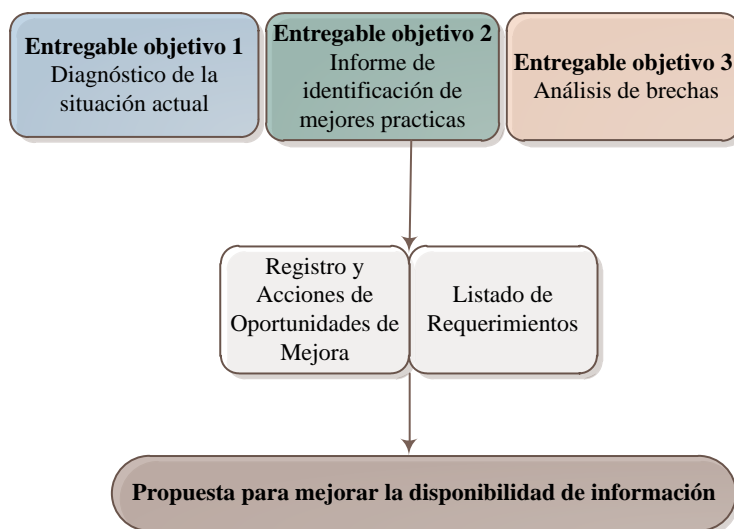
Entregable objetivo 1
Diagnóstico de la situación actual

Entregable objetivo 2
Informe de identificación de mejores practicas

Entregable objetivo 3
Análisis de brechas

Registro y Acciones de Oportunidades de Mejora

Listado de Requerimientos

Propuesta para mejorar la disponibilidad de información